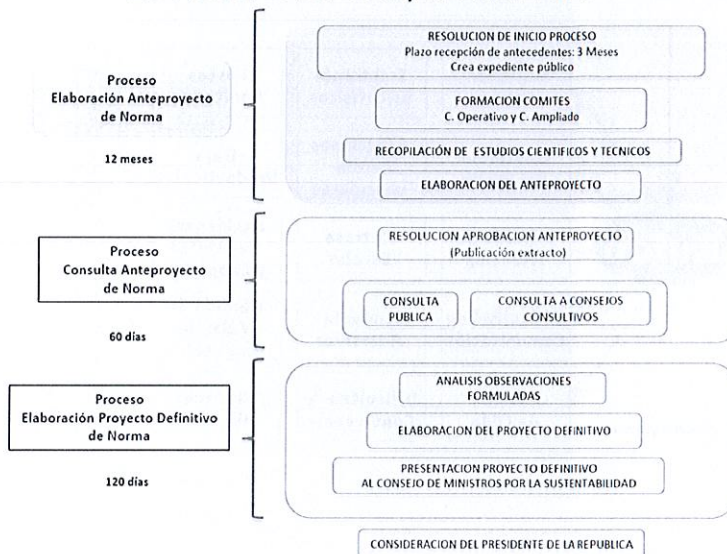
Proceso
Elaboración Anteproyecto de Norma

12 meses

RESOLUCION DE INICIO PROCESO
Plazo recepción de antecedentes: 3 Meses
Crea expediente público

FORMACION COMITES
C. Operativo y C. Ampliado

RECOPILACIÓN DE ESTUDIOS CIENTIFICOS Y TECNICOS

ELABORACION DEL ANTEPROYECTO

Proceso
Consulta Anteproyecto de Norma

60 días

RESOLUCION APROBACION ANTEPROYECTO
(Publicación extracto)

CONSULTA PUBLICA

CONSULTA A CONSEJOS CONSULTIVOS

Proceso
Elaboración Proyecto Definitivo de Norma

120 días

ANALISIS OBSERVACIONES FORMULADAS

ELABORACION DEL PROYECTO DEFINITIVO

PRESENTACION PROYECTO DEFINITIVO
AL CONSEJO DE MINISTROS POR LA SUSTENTABILIDAD

CONSIDERACION DEL PRESIDENTE DE LA REPUBLICA